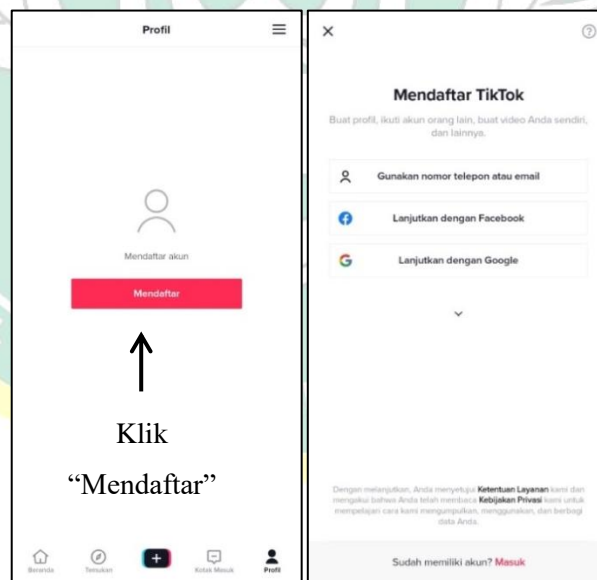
Profil

Mendaftar akun

Mendaftar

Klik

"Mendaftar"

Beranda Temukan + Kotak Masuk Profil

Mendaftar TikTok

Buat profil, ikuti akun orang lain, buat video Anda sendiri, dan lainnya.

Gunakan nomor telepon atau email

Lanjutkan dengan Facebook

Lanjutkan dengan Google

Dengan melanjutkan, Anda menyetujui Ketentuan Layanan kami dan mengakui bahwa Anda telah membaca Kebijakan Privasi kami untuk mempelajari cara kami mengumpulkan, menggunakan, dan berbagi data Anda.

Sudah memiliki akun? Masuk